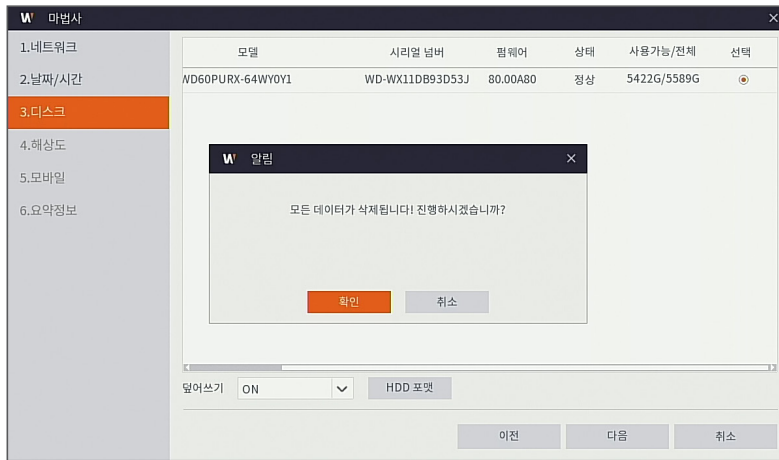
W 마법사

×

1.네트워크

2.날짜/시간

3.디스크

4.해상도

5.모바일

6.요약정보

| 모델 | 시리얼 넘버 | 펌웨어 | 상태 | 사용가능/전체 | 선택 |
|---|---|---|---|---|---|
| WD60PURX-64WY0Y1 | WD-WX11DB93D53J | 80.00A80 | 정상 | 5422G/5589G | ◉ |

W 알림

×

모든 데이터가 삭제됩니다! 진행하시겠습니까?

확인

취소

덮어쓰기

ON

HDD 포맷

이전

다음

취소